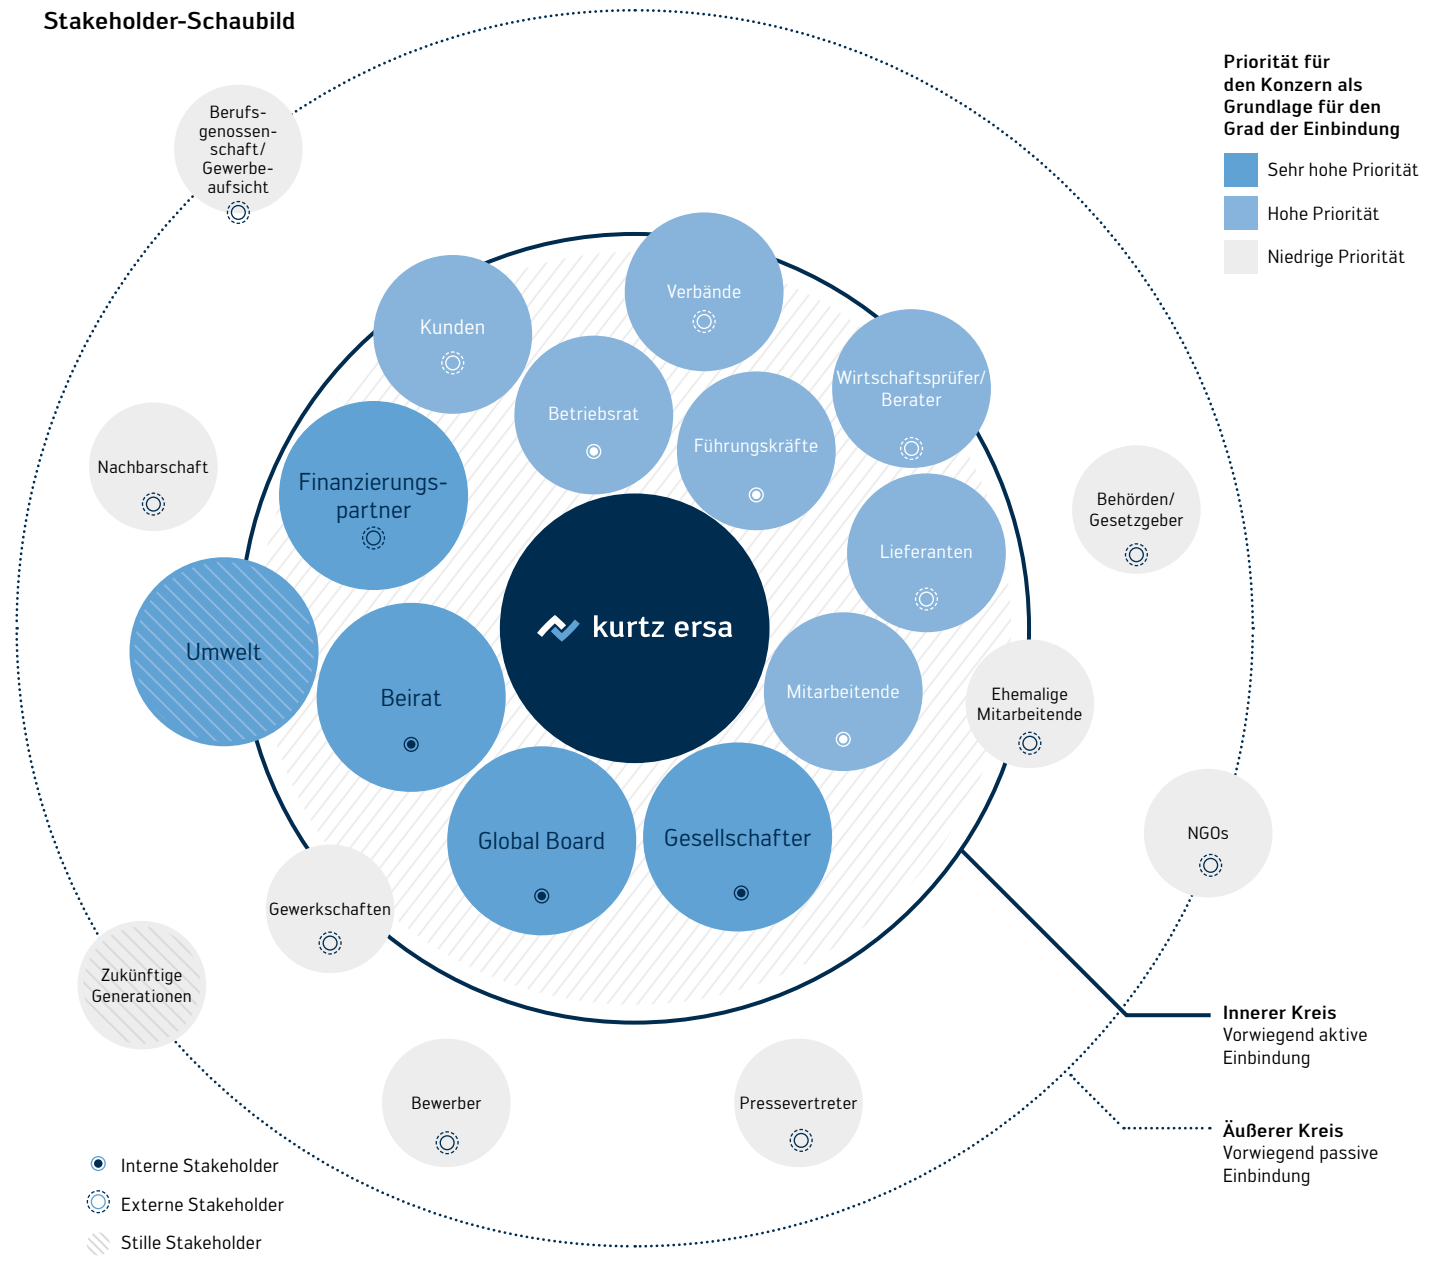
Stakeholder-Schaubild

Priorität für den Konzern als Grundlage für den Grad der Einbindung

Sehr hohe Priorität

Hohe Priorität

Niedrige Priorität

Berufsgenossenschaft/ Gewerbeaufsicht

Kunden

Verbände

Betriebsrat

Führungskräfte

Wirtschaftsprüfer/ Berater

Nachbarschaft

Finanzierungspartner

Behörden/ Gesetzgeber

Lieferanten

kurtz ersa

Umwelt

Beirat

Mitarbeitende

Ehemalige Mitarbeitende

NGOs

Global Board

Gesellschafter

Gewerkschaften

Zukünftige Generationen

Innerer Kreis
Vorwiegend aktive Einbindung

Bewerber

Pressevertreter

Äußerer Kreis
Vorwiegend passive Einbindung

Interne Stakeholder

Externe Stakeholder

Stille Stakeholder